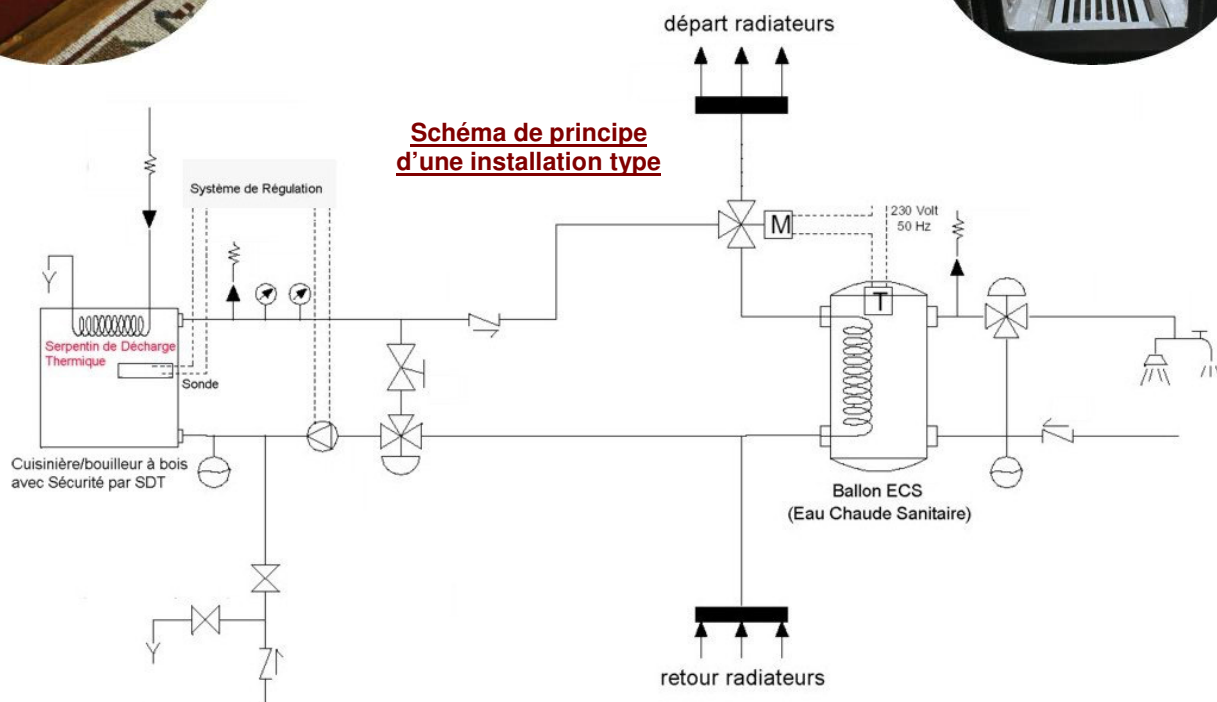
départ radiateurs

Schéma de principe d'une installation type

Système de Régulation

230 Volt
50 Hz

M

T

Serpentin de Décharge Thermique

Sonde

Cuisinière/bouilleur à bois avec Sécurité par SDT

Ballon ECS
(Eau Chaude Sanitaire)

retour radiateurs